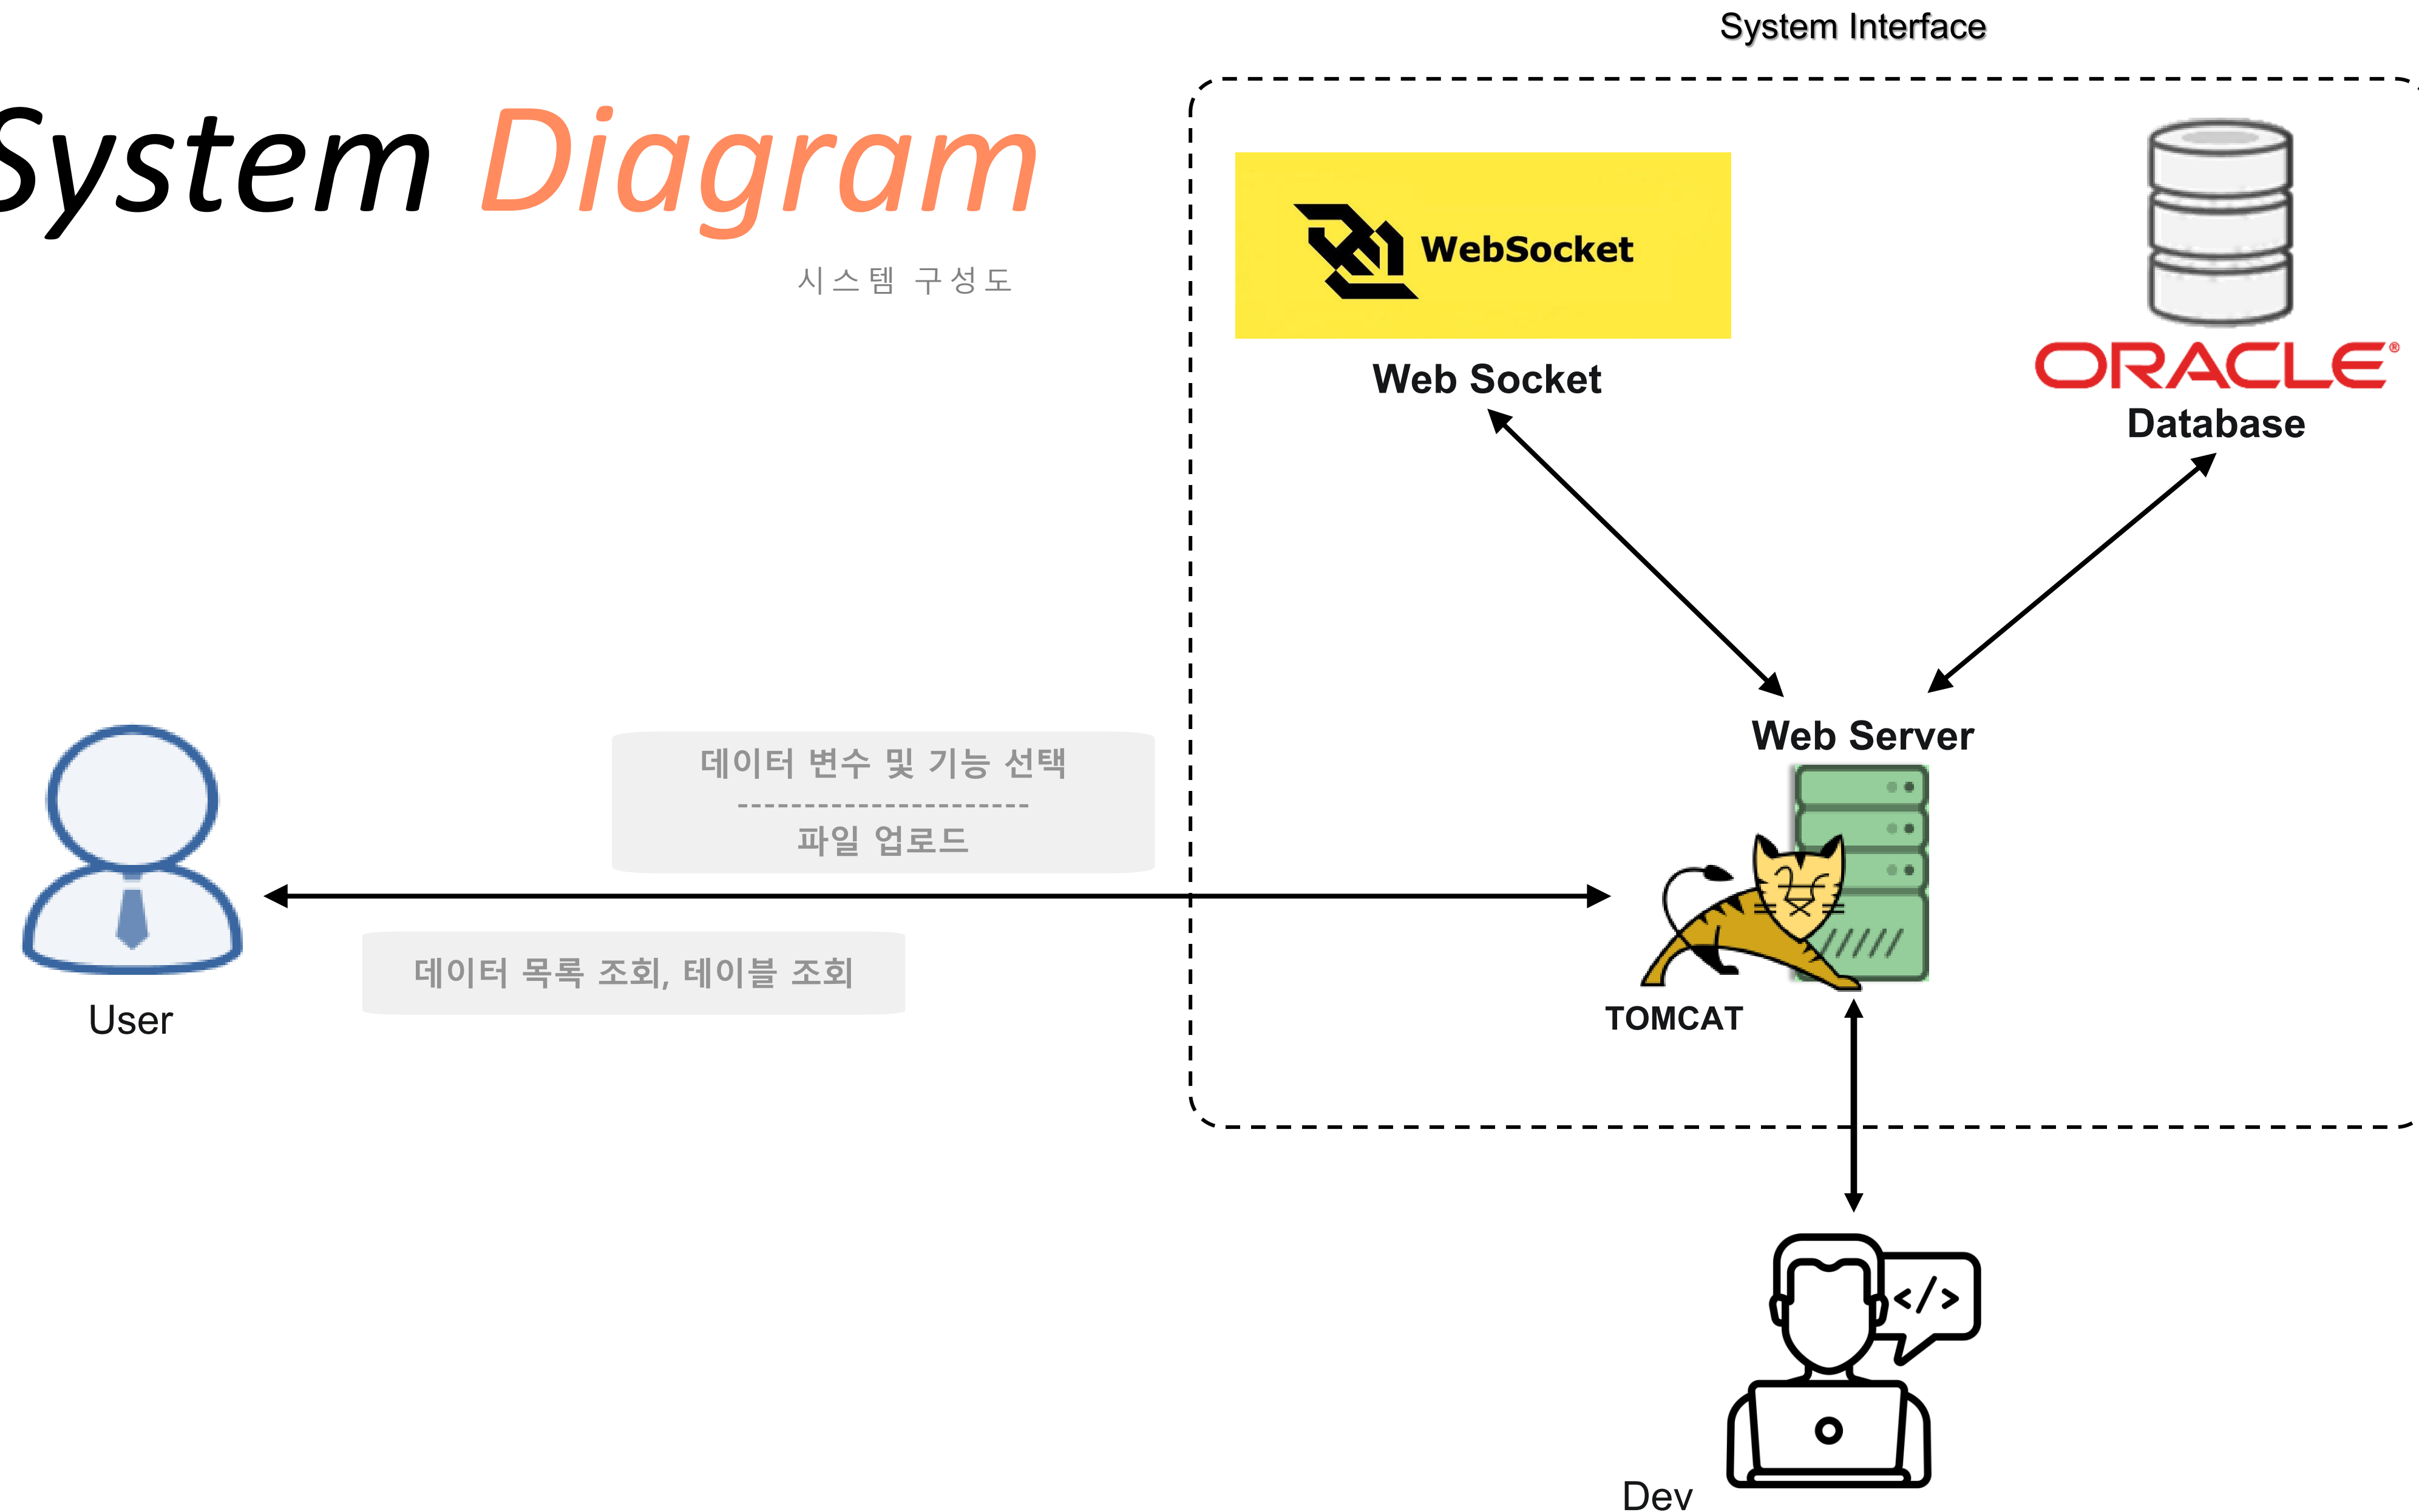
System Diagram
시스템 구성도

System Interface

WebSocket
Web Socket

ORACLE
Database

Web Server

데이터 변수 및 기능 선택
------------------------
파일 업로드

데이터 목록 조회, 테이블 조회

User

TOMCAT

</>

Dev